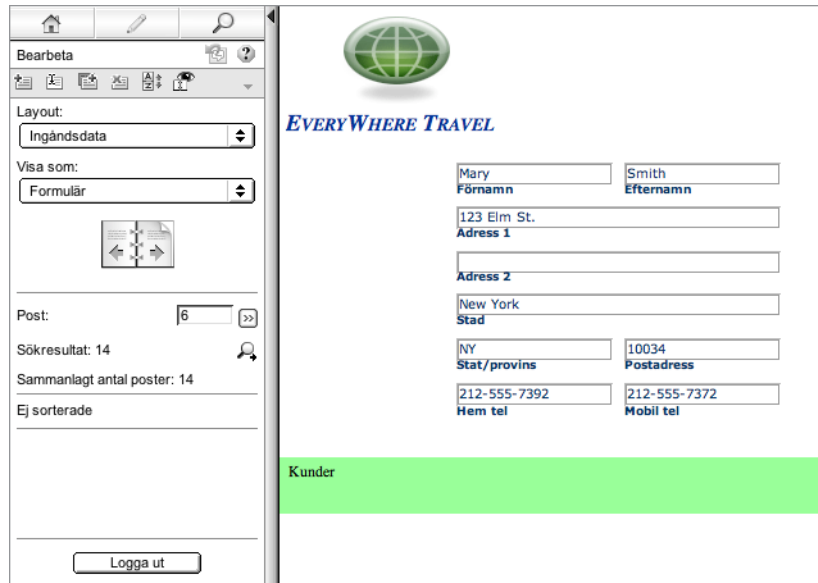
Bearbeta

Layout:
Ingångsdata

Visa som:
Formulär

Post: 6

Sökresultat: 14

Sammanlagt antal poster: 14

Ej sorterade

Logga ut

EVERYWHERE TRAVEL

Mary
Förnamn

Smith
Efternamn

123 Elm St.
Adress 1

Adress 2

New York
Stad

NY
Stat/provins

10034
Postadress

212-555-7392
Hem tel

212-555-7372
Mobil tel

Kunder